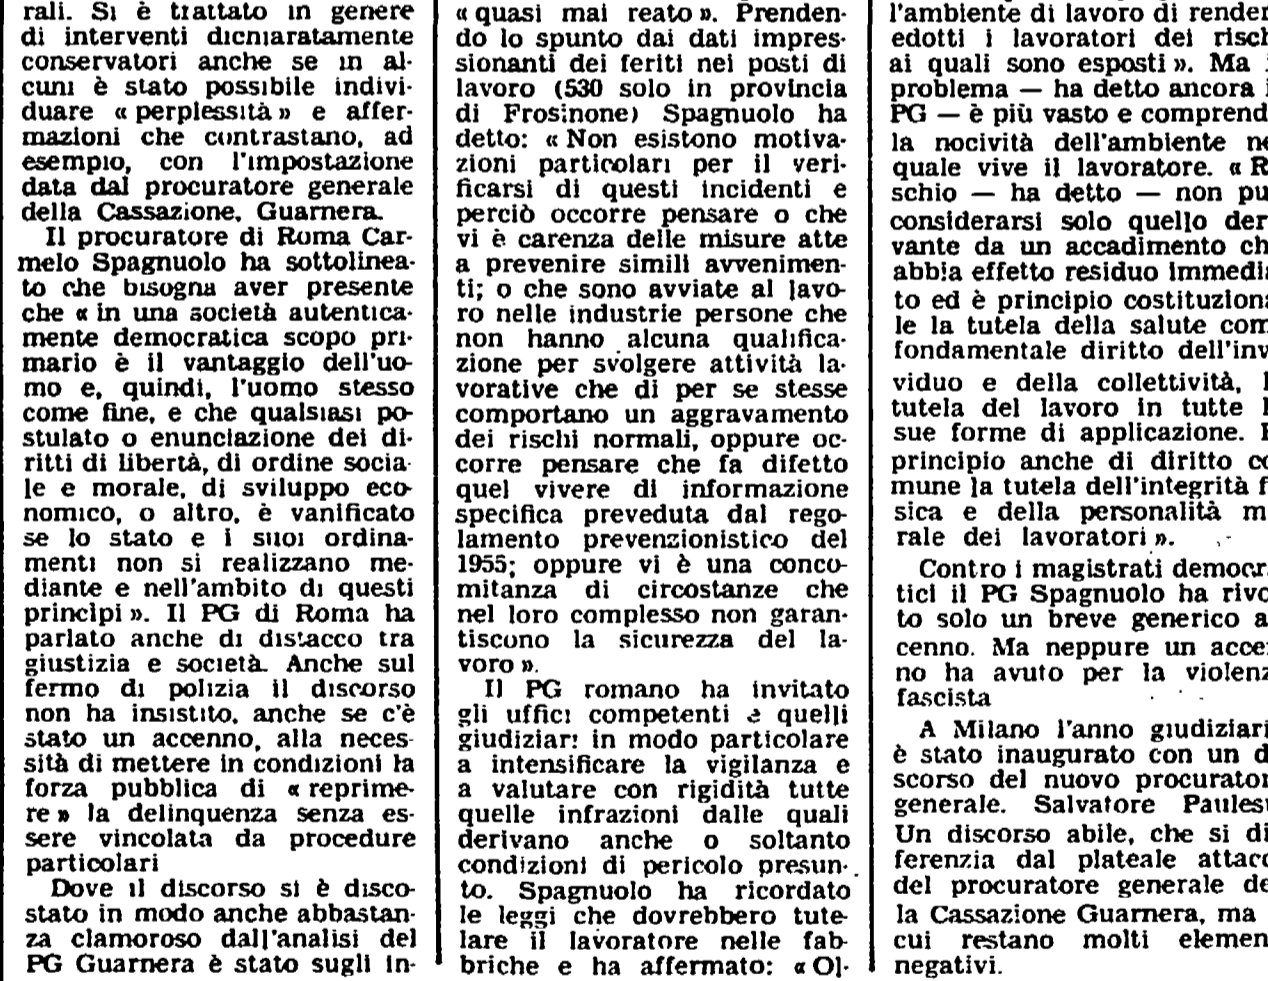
rali. Si è trattato in genere di interventi dichiaratamente conservatori anche se in alcuni è stato possibile individuare « perplessità » e affermazioni che contrastano, ad esempio, con l'impostazione data dal procuratore generale della Cassazione, Guarnera.

Il procuratore di Roma Carmelo Spagnuolo ha sottolineato che bisogna aver presente che « in una società autenticamente democratica scopo primario è il vantaggio dell'uomo e, quindi, l'uomo stesso come fine, e che qualsiasi postulato o enunciazione dei diritti di libertà, di ordine sociale e morale, di sviluppo economico, o altro, è vanificato se lo stato e i suoi ordinamenti non si realizzano mediante e nell'ambito di questi principi ». Il PG di Roma ha parlato anche di distacco tra giustizia e società. Anche sul fermo di polizia il discorso non ha insistito, anche se c'è stato un accenno, alla necessità di mettere in condizioni la forza pubblica di « reprimere » la delinquenza senza essere vincolata da procedure particolari

Dove il discorso si è discostato in modo anche abbastanza clamoroso dall'analisi del PG Guarnera è stato sugli in« quasi mai reato ». Prendendo lo spunto dai dati impressionanti dei feriti nei posti di lavoro (530 solo in provincia di Frosinone) Spagnuolo ha detto: « Non esistono motivazioni particolari per il verificarsi di questi incidenti e perciò occorre pensare o che vi è carenza delle misure atte a prevenire simili avvenimenti; o che sono avviate al lavoro nelle industrie persone che non hanno alcuna qualificazione per svolgere attività lavorative che di per se stesse comportano un aggravamento dei rischi normali, oppure occorre pensare che fa difetto quel vivere di informazione specifica preveduta dal regolamento prevenzionistico del 1955; oppure vi è una concomitanza di circostanze che nel loro complesso non garantiscono la sicurezza del lavoro ».

Il PG romano ha invitato gli uffici competenti e quelli giudiziari in modo particolare a intensificare la vigilanza e a valutare con rigidità tutte quelle infrazioni dalle quali derivano anche o soltanto condizioni di pericolo presunto. Spagnuolo ha ricordato le leggi che dovrebbero tutelare il lavoratore nelle fabbriche e ha affermato: « Ol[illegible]

l'ambiente di lavoro di render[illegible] edotti i lavoratori dei risch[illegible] ai quali sono esposti ». Ma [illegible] problema — ha detto ancora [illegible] PG — è più vasto e comprend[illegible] la nocività dell'ambiente ne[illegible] quale vive il lavoratore. « R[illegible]schio — ha detto — non pu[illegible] considerarsi solo quello der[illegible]vante da un accadimento ch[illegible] abbia effetto residuo immedia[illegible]to ed è principio costituziona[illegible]le la tutela della salute com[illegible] fondamentale diritto dell'indi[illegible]viduo e della collettività, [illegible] tutela del lavoro in tutte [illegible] sue forme di applicazione. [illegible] principio anche di diritto co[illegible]mune la tutela dell'integrità f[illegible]sica e della personalità m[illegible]rale dei lavoratori ».

Contro i magistrati democra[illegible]tici il PG Spagnuolo ha rivo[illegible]to solo un breve generico a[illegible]cenno. Ma neppure un accen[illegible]no ha avuto per la violenz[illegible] fascista

A Milano l'anno giudiziari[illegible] è stato inaugurato con un d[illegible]scorso del nuovo procurato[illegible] generale. Salvatore Paules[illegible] Un discorso abile, che si di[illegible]ferenzia dal plateale attac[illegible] del procuratore generale de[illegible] la Cassazione Guarnera, ma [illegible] cui restano molti elemen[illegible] negativi.